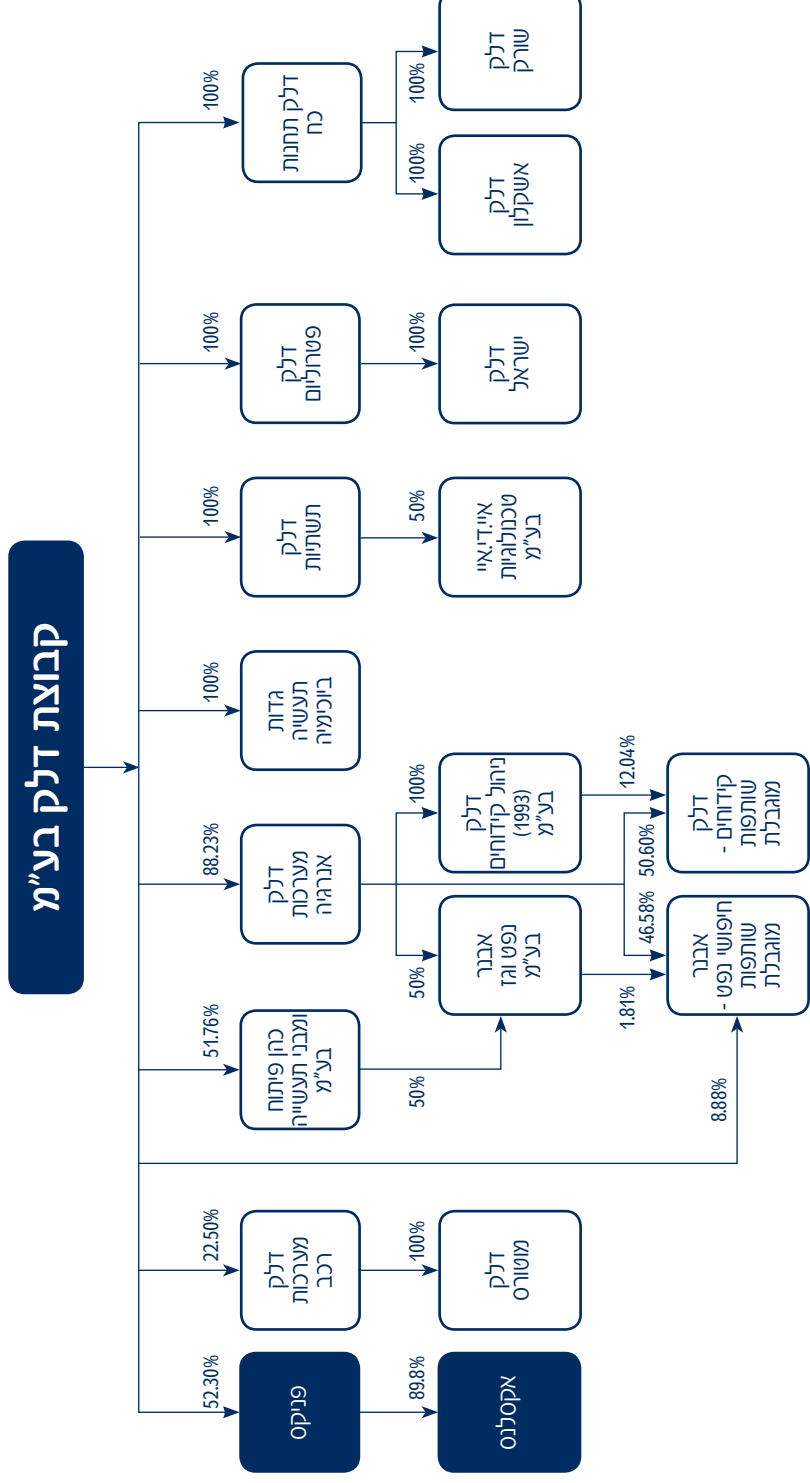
קבוצת דלק בע"מ

100%
דלק תחנות כח

100%
דלק שורק

100%
דלק אשקלון

100%
דלק פטרוליום

100%
דלק ישראל

100%
דלק תשתיות

50%
איי.די.איי טכנולוגיות בע"מ

100%
גדות תעשיה ביוכימיה

88.23%
דלק מערכות אנרגיה

100%
דלק ניהול קידוחים (1993) בע"מ

12.04%
דלק קידוחים - שותפות מוגבלת

50.60%

50%
אבנר נפט וגז בע"מ

46.58%
אבנר חיפושי נפט - שותפות מוגבלת

1.81%

8.88%

51.76%
כהן פיתוח ומבני תעשייה בע"מ

50%

22.50%
דלק מערכות רכב

100%
דלק מוטורס

52.30%
פניקס

89.8%
אקסלנס